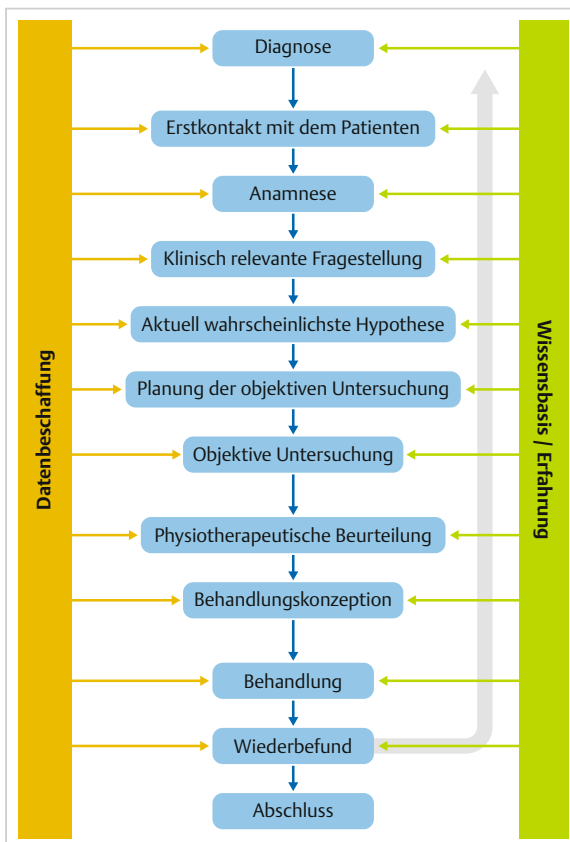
Datenbeschaffung

Diagnose

Erstkontakt mit dem Patienten

Anamnese

Klinisch relevante Fragestellung

Aktuell wahrscheinlichste Hypothese

Planung der objektiven Untersuchung

Objektive Untersuchung

Physiotherapeutische Beurteilung

Behandlungskonzeption

Behandlung

Wiederbefund

Abschluss

Wissensbasis / Erfahrung